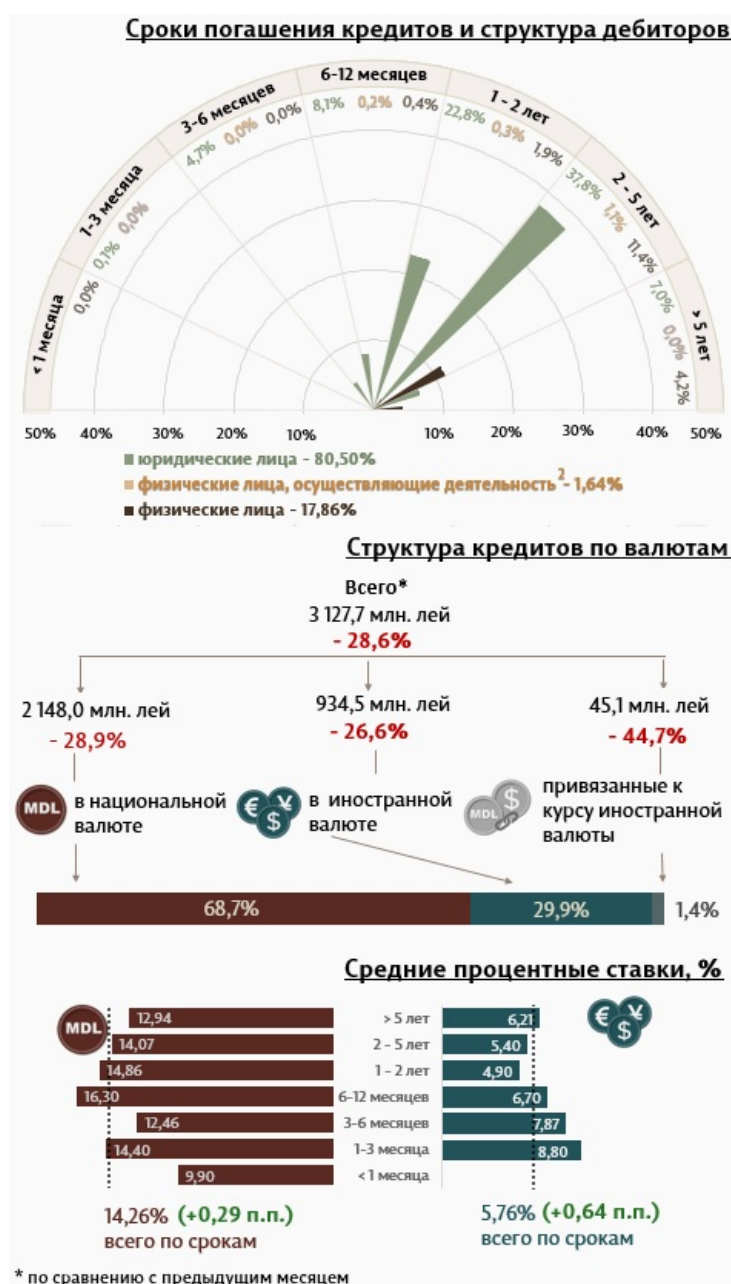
Сроки погашения кредитов и структура дебиторов

6-12 месяцев
8,1% 0,2% 0,4%
3-6 месяцев
4,7% 0,0% 0,0%
1 - 2 лет
22,8% 0,3% 1,9%
1-3 месяца
0,1% 0,0%
2 - 5 лет
37,8% 1,1% 11,4%
< 1 месяца
0,0%
> 5 лет
7,0% 0,0% 4,2%

50% 40% 30% 20% 10% 10% 20% 30% 40% 50%

юридические лица - 80,50%
физические лица, осуществляющие деятельность$^2$ - 1,64%
физические лица - 17,86%

Структура кредитов по валютам

Всего*
3 127,7 млн. лей
- 28,6%

2 148,0 млн. лей
- 28,9%

934,5 млн. лей
- 26,6%

45,1 млн. лей
- 44,7%

MDL в национальной валюте

в иностранной валюте

привязанные к курсу иностранной валюты

68,7% 29,9% 1,4%

Средние процентные ставки, %

MDL

| | | |
|---|---|---|
| 12,94 | > 5 лет | 6,21 |
| 14,07 | 2 - 5 лет | 5,40 |
| 14,86 | 1 - 2 лет | 4,90 |
| 16,30 | 6-12 месяцев | 6,70 |
| 12,46 | 3-6 месяцев | 7,87 |
| 14,40 | 1-3 месяца | 8,80 |
| 9,90 | <1 месяца | |

14,26% (+0,29 п.п.)
всего по срокам

5,76% (+0,64 п.п.)
всего по срокам

* по сравнению с предыдущим месяцем